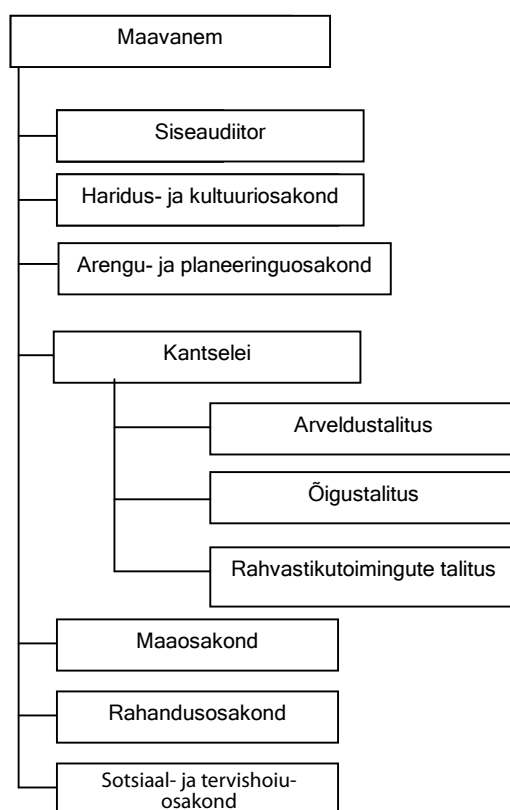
Maavanem

Siseaudiitor

Haridus- ja kultuuriosakond

Arengu- ja planeeringuosakond

Kantselei

Arveldustalitus

Õigustalitus

Rahvastikutoimingute talitus

Maaosakond

Rahandusosakond

Sotsiaal- ja tervishoiuosakond